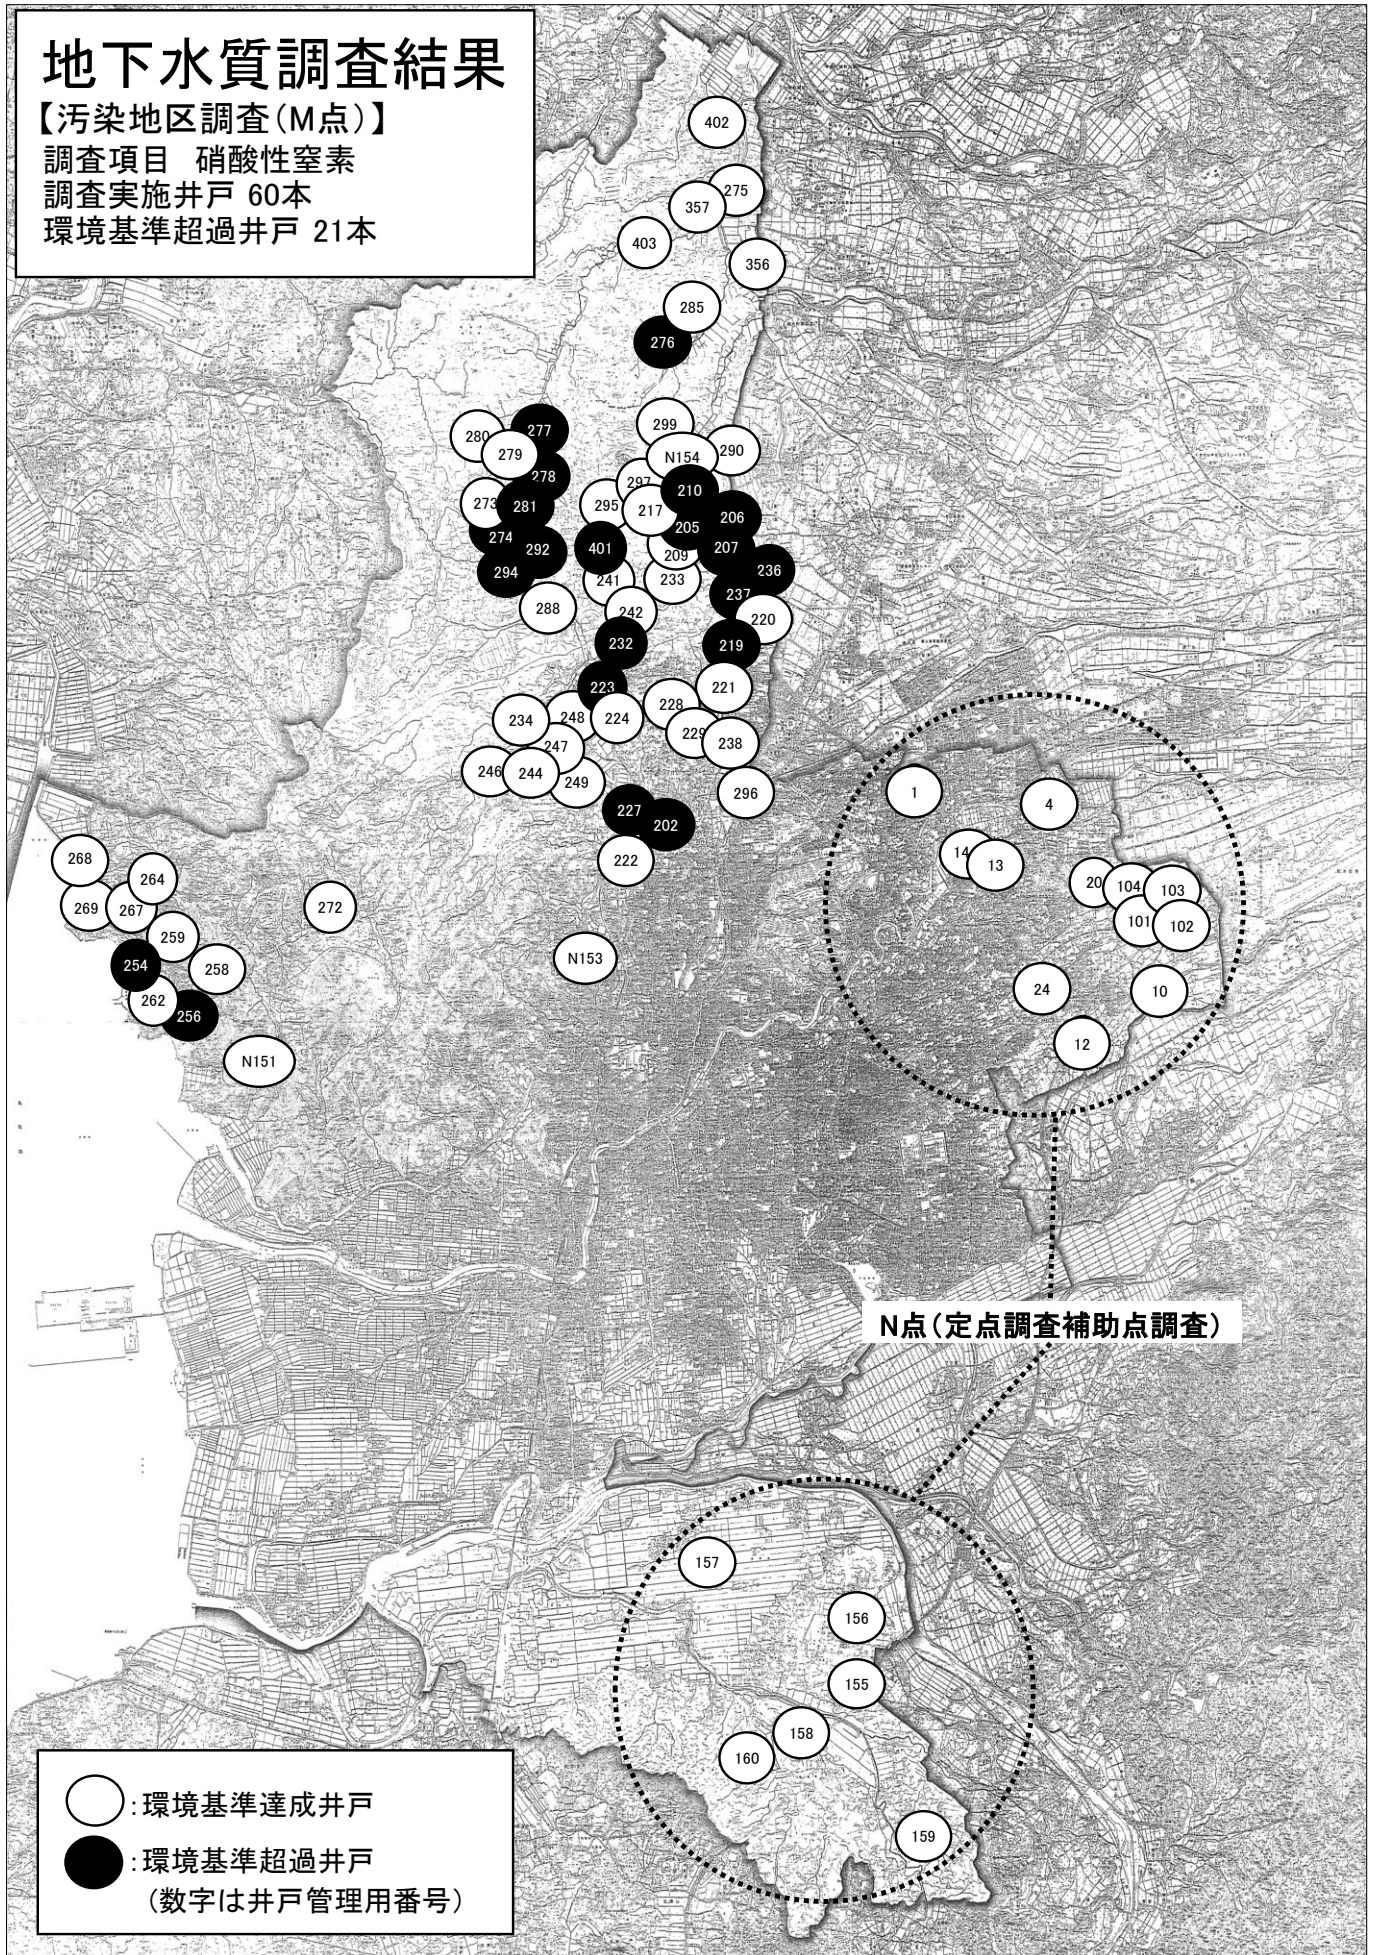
地下水質調査結果
【汚染地区調査(M点)】
調査項目 硝酸性窒素
調査実施井戸 60本
環境基準超過井戸 21本

402
275
357
403
356
285
276
299
277
280
279
N154
290
278
297
210
273
281
295
217
206
205
274
292
401
209
207
294
241
233
236
237
288
242
220
232
219
223
221
234
248
224
228
229
238
247
246
244
249
296
227
202
222
1
4
14
13
20
104
103
101
102
24
10
12
268
264
269
267
272
259
254
258
N153
262
256
N151
N点(定点調査補助点調査)
157
156
155
158
160
159

:環境基準達成井戸
:環境基準超過井戸
(数字は井戸管理用番号)